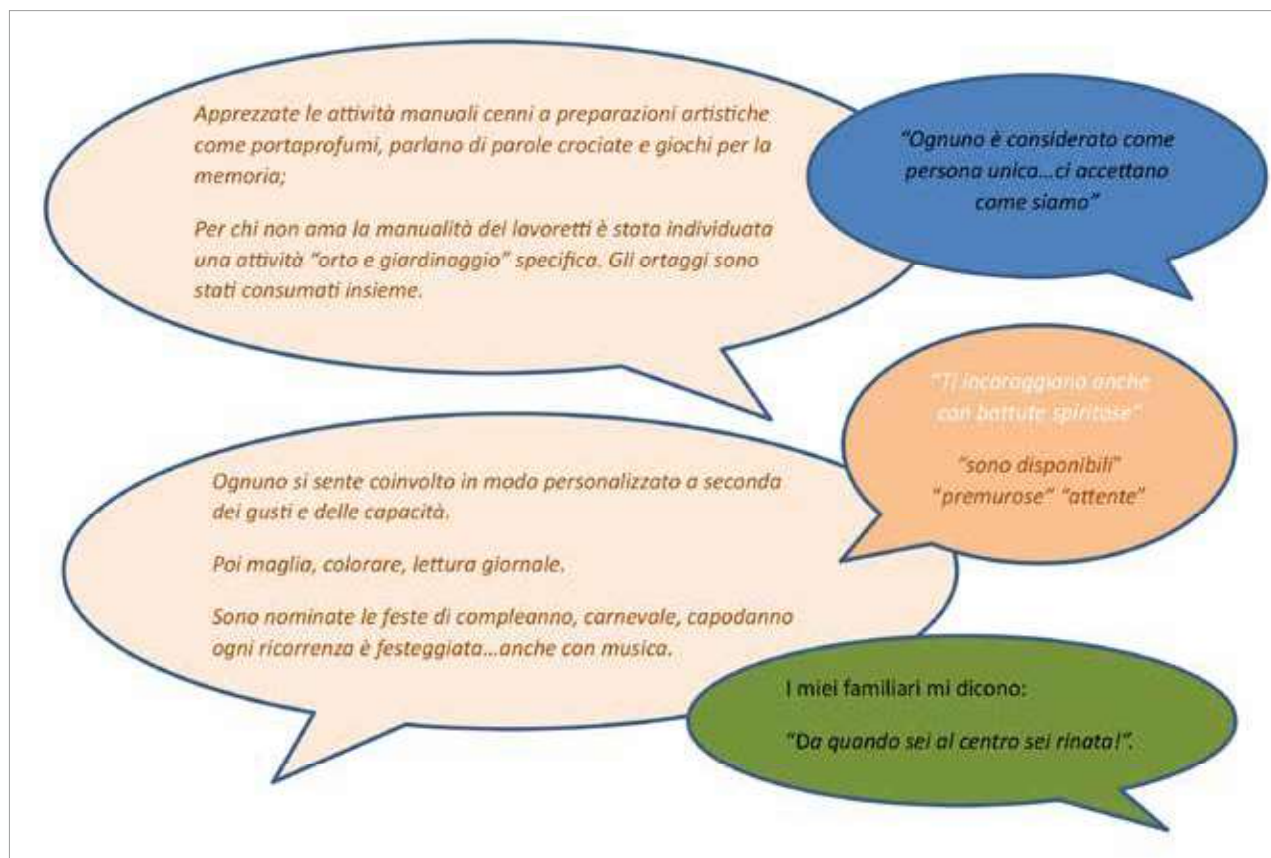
Apprezzate le attività manuali cenni a preparazioni artistiche come portaprofumi, parlano di parole crociate e giochi per la memoria;

Per chi non ama la manualità del lavoretti è stata individuata una attività "orto e giardinaggio" specifica. Gli ortaggi sono stati consumati insieme.

"Ognuno è considerato come persona unica…ci accettano come siamo"

"Ti incoraggiano anche con battute spiritose"

"sono disponibili" "premurose" "attente"

Ognuno si sente coinvolto in modo personalizzato a seconda dei gusti e delle capacità.

Poi maglia, colorare, lettura giornale.

Sono nominate le feste di compleanno, carnevale, capodanno ogni ricorrenza è festeggiata…anche con musica.

I miei familiari mi dicono:

"Da quando sei al centro sei rinata!".